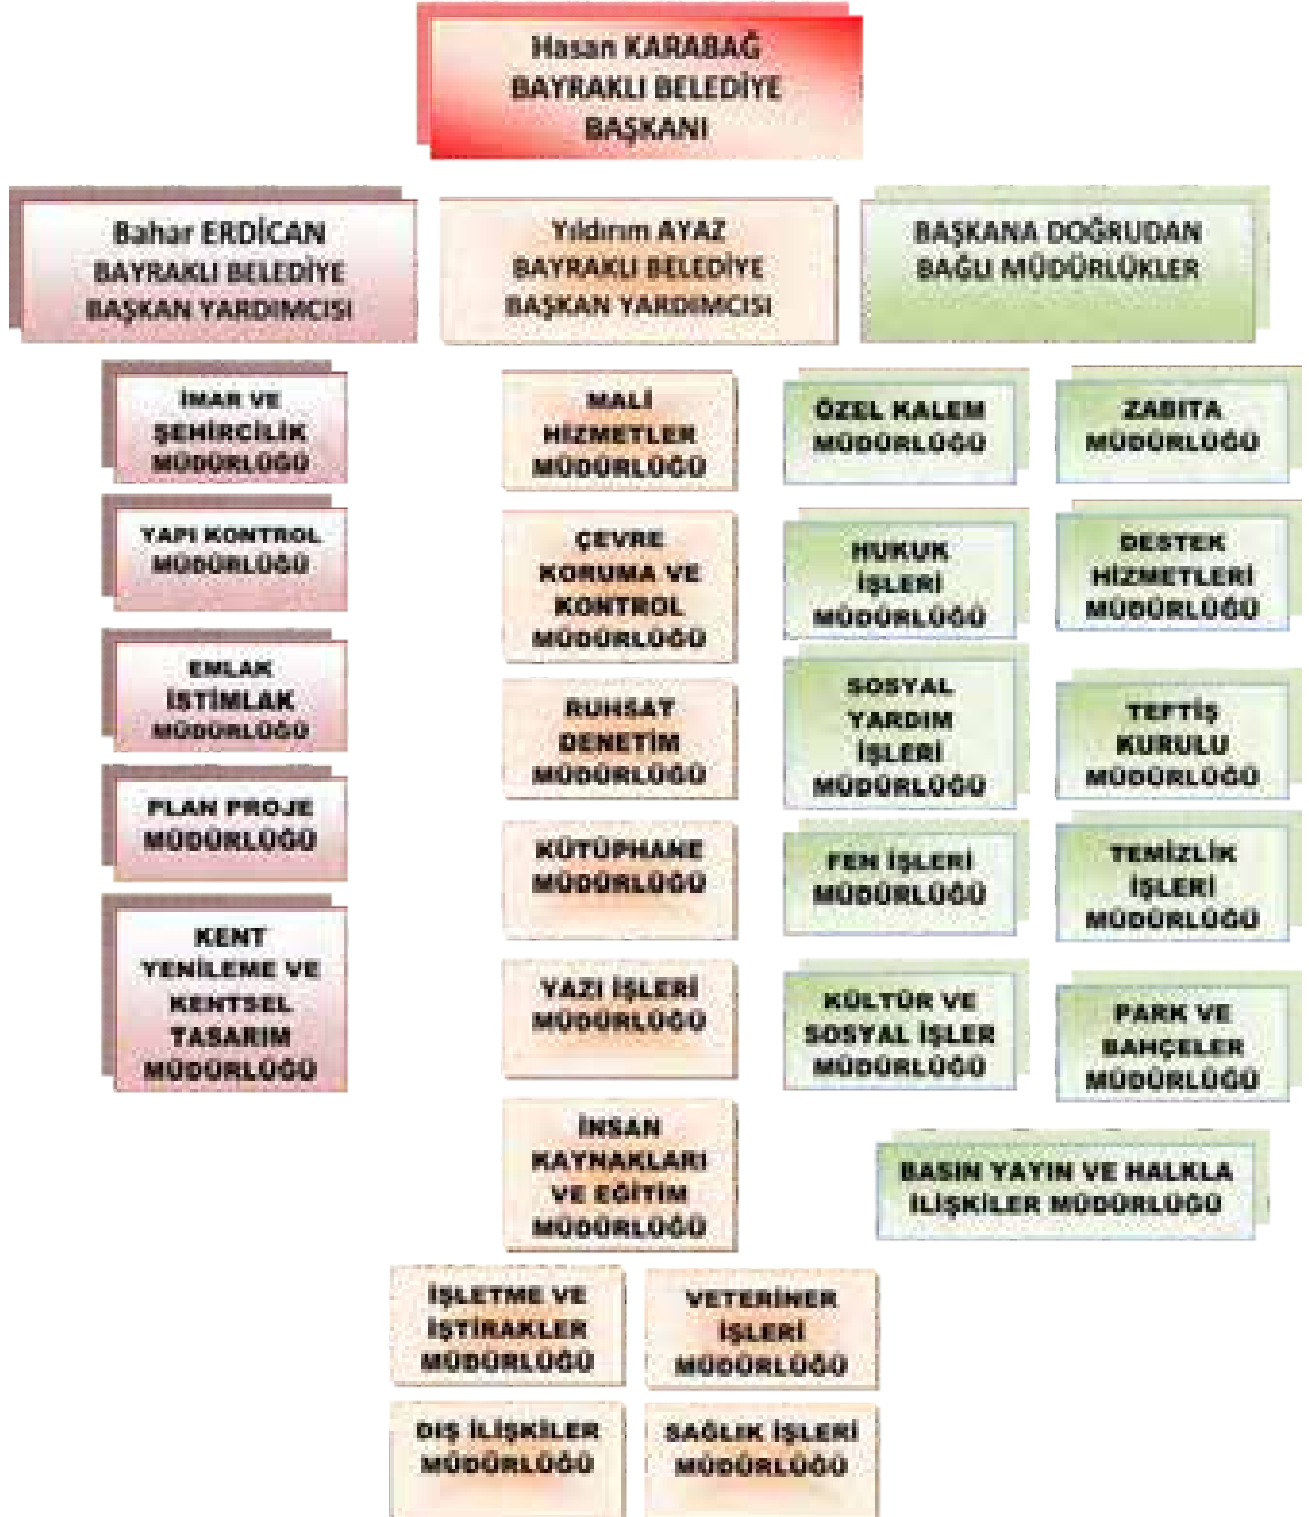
Hasan KARABAĞ
BAYRAKLI BELEDİYE
BAŞKANI

Bahar ERDİCAN
BAYRAKLI BELEDİYE
BAŞKAN YARDIMCISI

Yıldırım AYAZ
BAYRAKLI BELEDİYE
BAŞKAN YARDIMCISI

BAŞKANA DOĞRUDAN
BAĞLI MÜDÜRLÜKLER

İMAR VE ŞEHİRCİLİK MÜDÜRLÜĞÜ

YAPI KONTROL MÜDÜRLÜĞÜ

EMLAK İSTİMLAK MÜDÜRLÜĞÜ

PLAN PROJE MÜDÜRLÜĞÜ

KENT YENİLEME VE KENTSEL TASARIM MÜDÜRLÜĞÜ

MALİ HİZMETLER MÜDÜRLÜĞÜ

ÇEVRE KORUMA VE KONTROL MÜDÜRLÜĞÜ

RUHSAT DENETİM MÜDÜRLÜĞÜ

KÜTÜPHANE MÜDÜRLÜĞÜ

YAZI İŞLERİ MÜDÜRLÜĞÜ

İNSAN KAYNAKLARI VE EĞİTİM MÜDÜRLÜĞÜ

İŞLETME VE İŞTİRAKLER MÜDÜRLÜĞÜ

VETERİNER İŞLERİ MÜDÜRLÜĞÜ

DIŞ İLİŞKİLER MÜDÜRLÜĞÜ

SAĞLIK İŞLERİ MÜDÜRLÜĞÜ

ÖZEL KALEM MÜDÜRLÜĞÜ

ZABITA MÜDÜRLÜĞÜ

HUKUK İŞLERİ MÜDÜRLÜĞÜ

DESTEK HİZMETLERİ MÜDÜRLÜĞÜ

SOSYAL YARDIM İŞLERİ MÜDÜRLÜĞÜ

TEFTİŞ KURULU MÜDÜRLÜĞÜ

FEN İŞLERİ MÜDÜRLÜĞÜ

TEMİZLİK İŞLERİ MÜDÜRLÜĞÜ

KÜLTÜR VE SOSYAL İŞLER MÜDÜRLÜĞÜ

PARK VE BAHÇELER MÜDÜRLÜĞÜ

BASIN YAYIN VE HALKLA İLİŞKİLER MÜDÜRLÜĞÜ